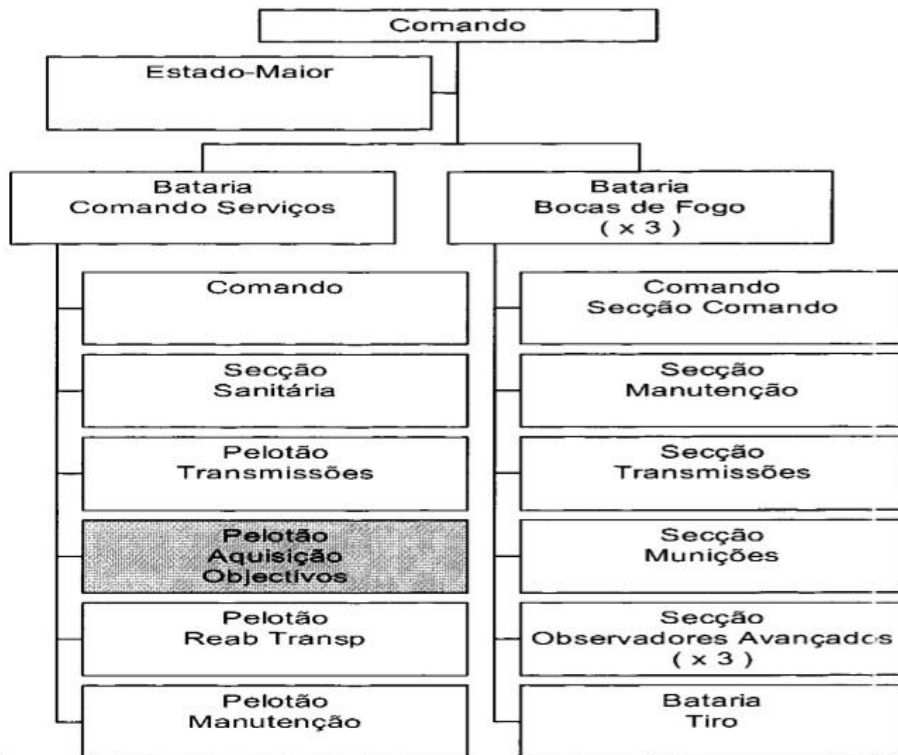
Comando

Estado-Maior

Bataria
Comando Serviços

Comando

Secção
Sanitária

Pelotão
Transmissões

Pelotão
Aquisição
Objectivos

Pelotão
Reab Transp

Pelotão
Manutenção

Bataria
Bocas de Fogo
( x 3 )

Comando
Secção Comando

Secção
Manutenção

Secção
Transmissões

Secção
Munições

Secção
Observadores Avançados
( x 3 )

Bataria
Tiro